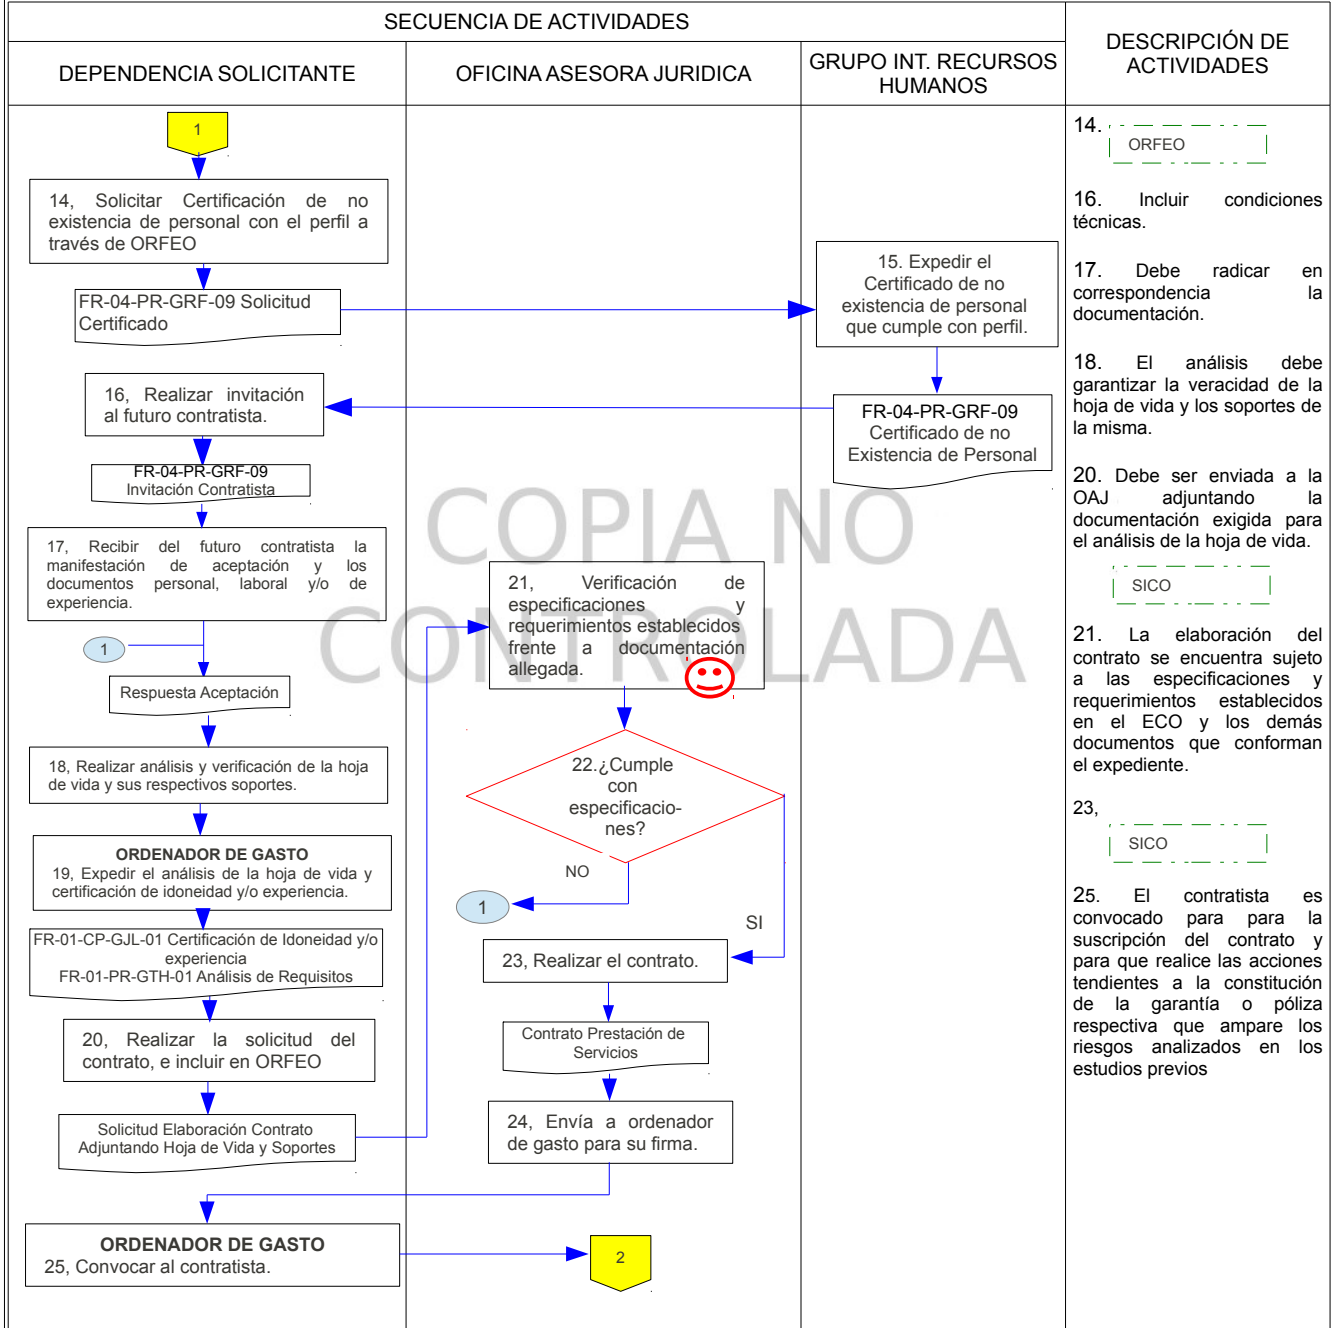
SECUENCIA DE ACTIVIDADES

DEPENDENCIA SOLICITANTE

OFICINA ASESORA JURIDICA

GRUPO INT. RECURSOS HUMANOS

DESCRIPCIÓN DE ACTIVIDADES

1

14, Solicitar Certificación de no existencia de personal con el perfil a través de ORFEO

FR-04-PR-GRF-09 Solicitud Certificado

15. Expedir el Certificado de no existencia de personal que cumple con perfil.

FR-04-PR-GRF-09 Certificado de no Existencia de Personal

16, Realizar invitación al futuro contratista.

FR-04-PR-GRF-09 Invitación Contratista

17, Recibir del futuro contratista la manifestación de aceptación y los documentos personal, laboral y/o de experiencia.

1

Respuesta Aceptación

18, Realizar análisis y verificación de la hoja de vida y sus respectivos soportes.

ORDENADOR DE GASTO
19, Expedir el análisis de la hoja de vida y certificación de idoneidad y/o experiencia.

FR-01-CP-GJL-01 Certificación de Idoneidad y/o experiencia
FR-01-PR-GTH-01 Análisis de Requisitos

20, Realizar la solicitud del contrato, e incluir en ORFEO

Solicitud Elaboración Contrato Adjuntando Hoja de Vida y Soportes

21, Verificación de especificaciones y requerimientos establecidos frente a documentación allegada.

22.¿Cumple con especificaciones?

NO

1

SI

23, Realizar el contrato.

Contrato Prestación de Servicios

24, Envía a ordenador de gasto para su firma.

ORDENADOR DE GASTO
25, Convocar al contratista.

2

COPIA NO CONTROLADA

14. ORFEO

16. Incluir condiciones técnicas.

17. Debe radicar en correspondencia la documentación.

18. El análisis debe garantizar la veracidad de la hoja de vida y los soportes de la misma.

20. Debe ser enviada a la OAJ adjuntando la documentación exigida para el análisis de la hoja de vida.

SICO

21. La elaboración del contrato se encuentra sujeto a las especificaciones y requerimientos establecidos en el ECO y los demás documentos que conforman el expediente.

23,

SICO

25. El contratista es convocado para para la suscripción del contrato y para que realice las acciones tendientes a la constitución de la garantía o póliza respectiva que ampare los riesgos analizados en los estudios previos